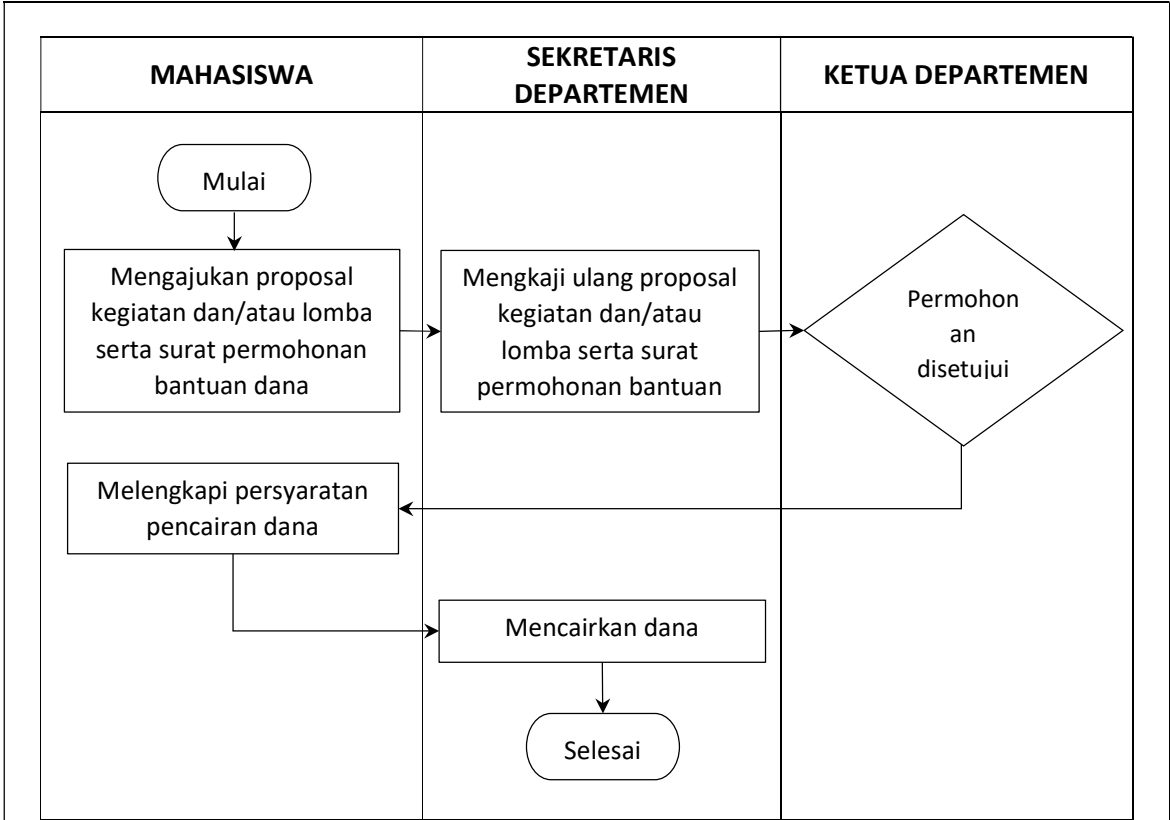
| MAHASISWA | SEKRETARIS DEPARTEMEN | KETUA DEPARTEMEN |
|---|---|---|

Mulai

Mengajukan proposal kegiatan dan/atau lomba serta surat permohonan bantuan dana

Mengkaji ulang proposal kegiatan dan/atau lomba serta surat permohonan bantuan

Permohon an disetujui

Melengkapi persyaratan pencairan dana

Mencairkan dana

Selesai